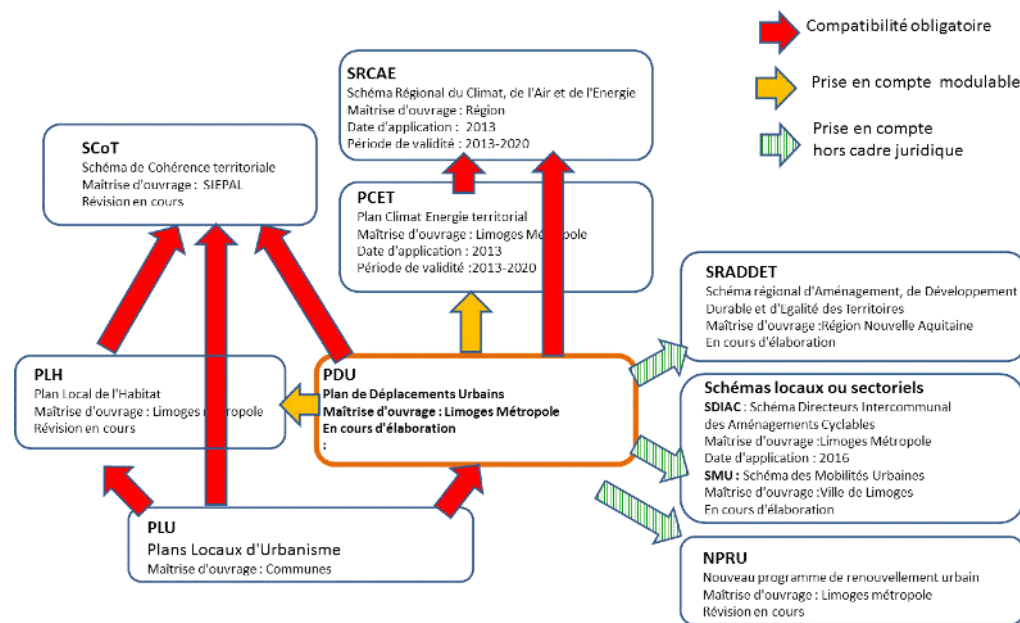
Compatibilité obligatoire

Prise en compte modulable

Prise en compte hors cadre juridique

SRCAE
Schéma Régional du Climat, de l'Air et de l'Energie
Maîtrise d'ouvrage : Région
Date d'application : 2013
Période de validité : 2013-2020

SCoT
Schéma de Cohérence territoriale
Maîtrise d'ouvrage : SIEPAL
Révision en cours

PCET
Plan Climat Energie territorial
Maîtrise d'ouvrage : Limoges Métropole
Date d'application : 2013
Période de validité :2013-2020

SRADDET
Schéma régional d'Aménagement, de Développement Durable et d'Egalité des Territoires
Maîtrise d'ouvrage :Région Nouvelle Aquitaine
En cours d'élaboration

PLH
Plan Local de l'Habitat
Maîtrise d'ouvrage : Limoges Métropole
Révision en cours

PDU
Plan de Déplacements Urbains
Maîtrise d'ouvrage : Limoges Métropole
En cours d'élaboration
:

Schémas locaux ou sectoriels
SDIAC : Schéma Directeurs Intercommunal des Aménagements Cyclables
Maîtrise d'ouvrage :Limoges Métropole
Date d'application : 2016
SMU : Schéma des Mobilités Urbaines
Maîtrise d'ouvrage :Ville de Limoges
En cours d'élaboration

PLU
Plans Locaux d'Urbanisme
Maîtrise d'ouvrage : Communes

NPRU
Nouveau programme de renouvellement urbain
Maîtrise d'ouvrage : Limoges métropole
Révision en cours